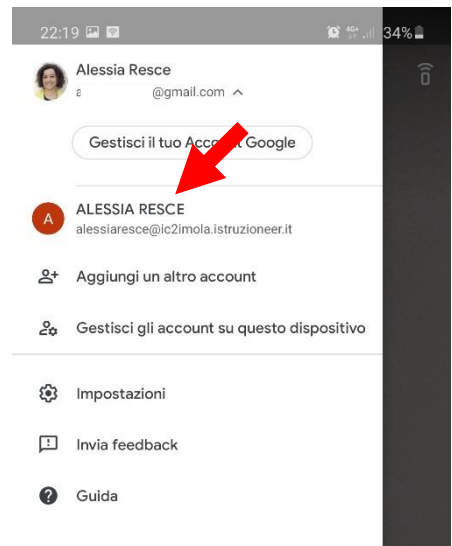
22:19 34%

Alessia Resce
a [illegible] @gmail.com ^

Gestisci il tuo Acc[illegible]t Google

A ALESSIA RESCE
alessiaresce@ic2imola.istruzioneer.it

Aggiungi un altro account

Gestisci gli account su questo dispositivo

Impostazioni

Invia feedback

Guida